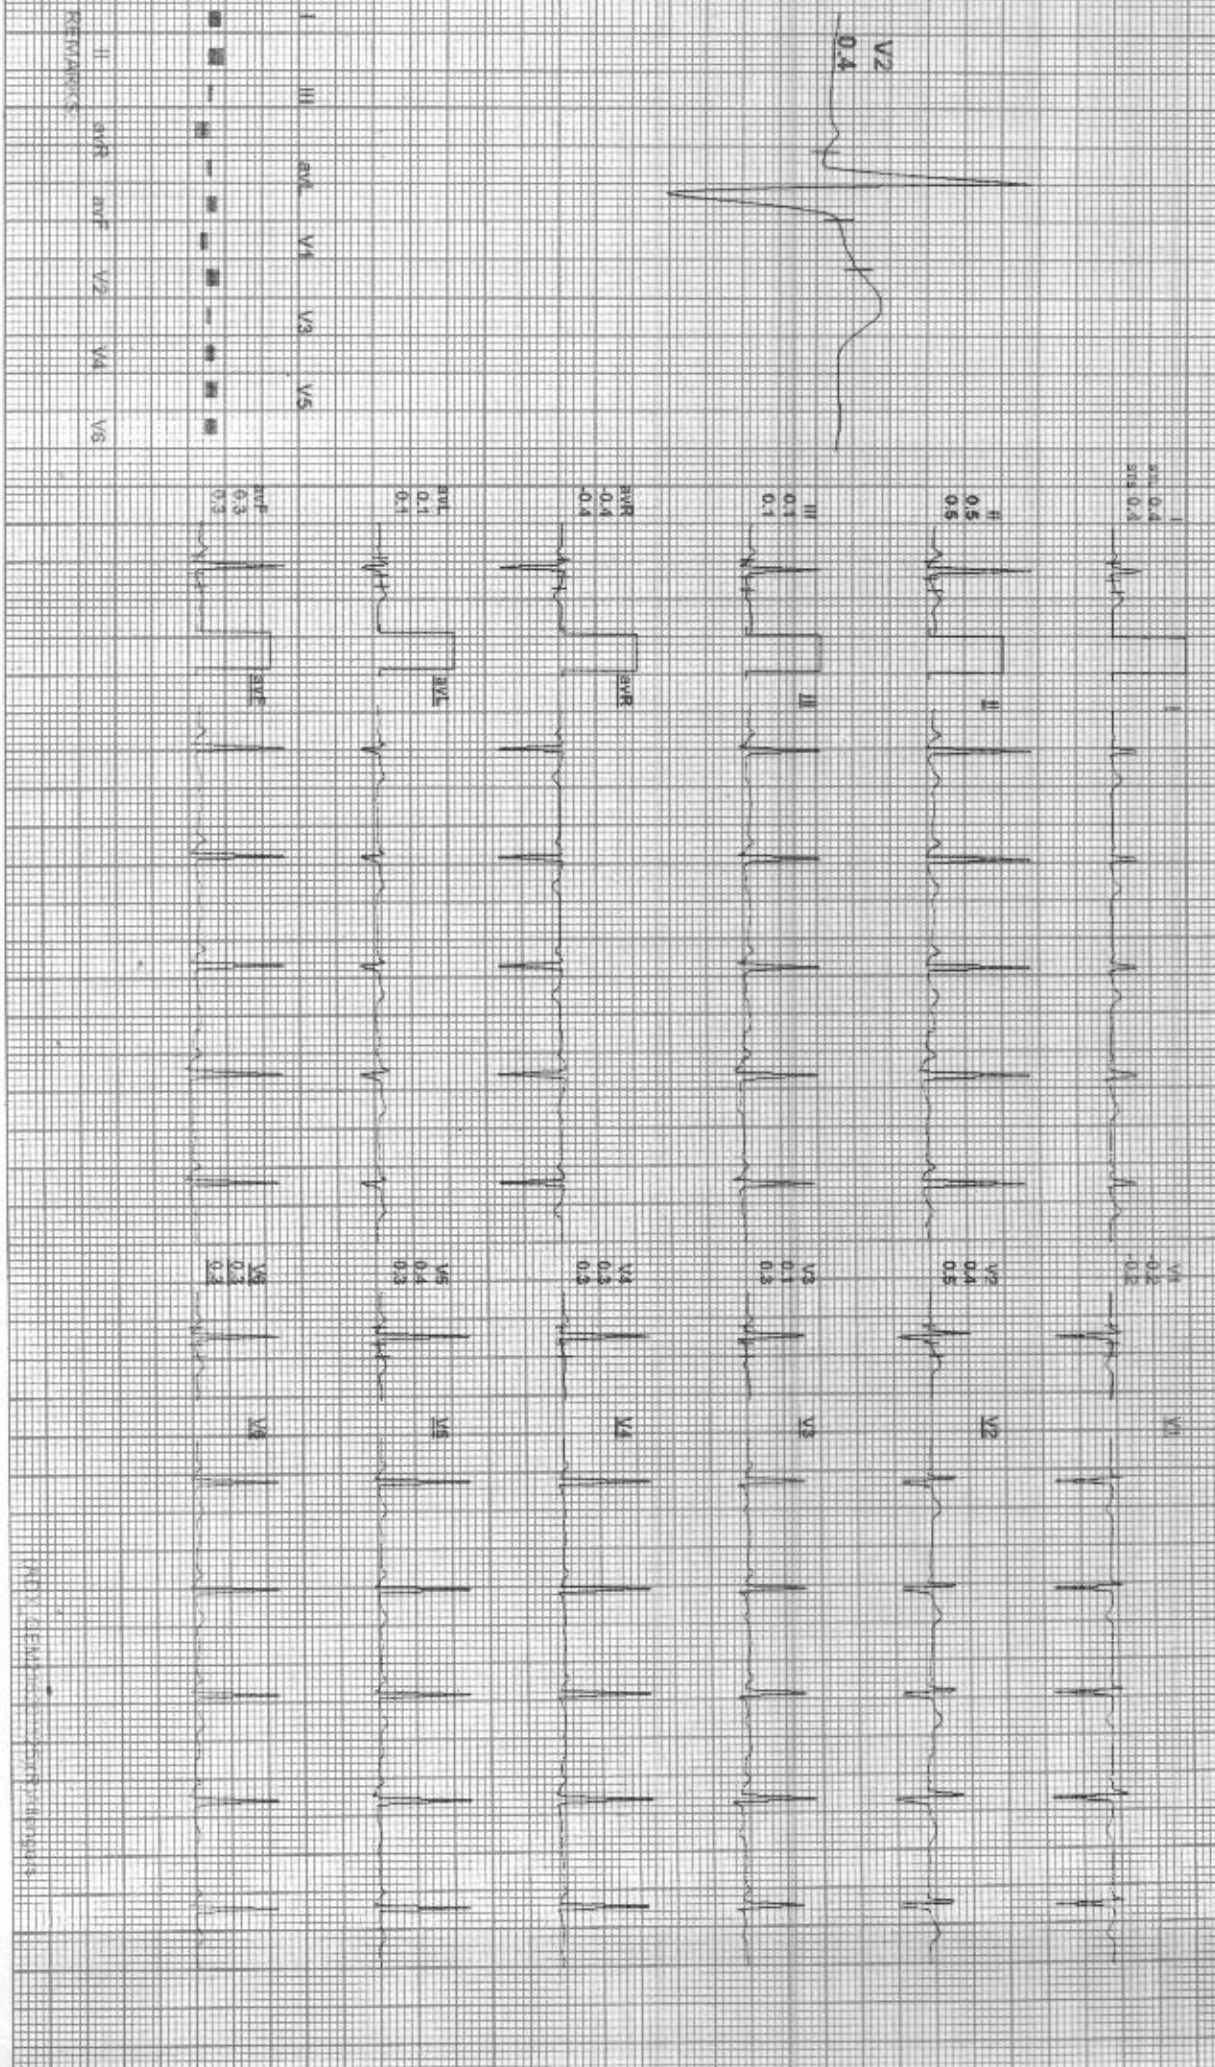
V2
0.4

I
STL 0.4
STS 0.4

II
0.5
0.5

III
0.1
0.1

avR
-0.4
-0.4

avL
0.1
0.1

avF
0.3
0.3

I
II
III
avR
avL
avF

V1
-0.2
-0.2

V2
0.4
0.5

V3
0.1
0.3

V4
0.3
0.3

V5
0.4
0.3

V6
0.3
0.3

V1
V2
V3
V4
V5
V6

I III avL V1 V3 V5
II avR avF V2 V4 V6
REMARKS

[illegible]